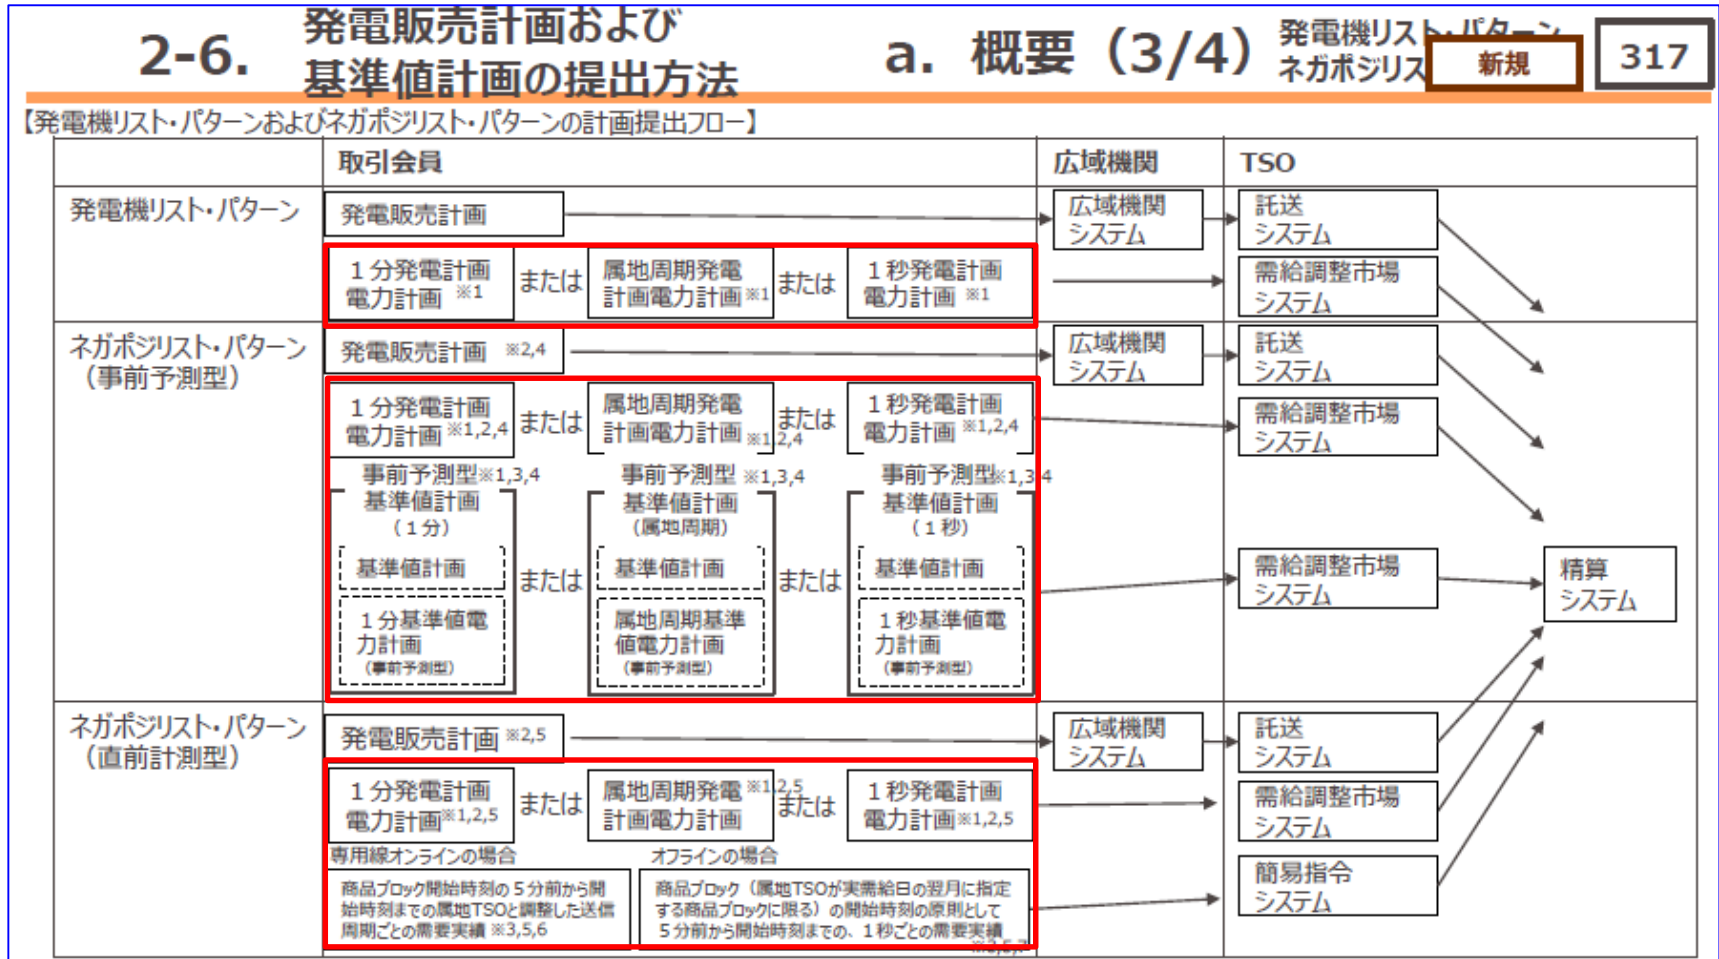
2-6. 発電販売計画および基準値計画の提出方法

a. 概要（3/4）

発電機リスト・パターン ネガポジリスト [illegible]

新規

317

【発電機リスト・パターンおよびネガポジリスト・パターンの計画提出フロー】

取引会員

広域機関

TSO

発電機リスト・パターン

発電販売計画

広域機関システム

託送システム

1分発電計画電力計画 ※1

または

属地周期発電計画電力計画 ※1

または

1秒発電計画電力計画 ※1

需給調整市場システム

ネガポジリスト・パターン（事前予測型）

発電販売計画 ※2,4

広域機関システム

託送システム

1分発電計画電力計画 ※1,2,4

または

属地周期発電計画電力計画 ※1,2,4

または

1秒発電計画電力計画 ※1,2,4

需給調整市場システム

事前予測型※1,3,4 基準値計画（1分）

基準値計画

1分基準値電力計画（事前予測型）

または

事前予測型 ※1,3,4 基準値計画（属地周期）

基準値計画

属地周期基準値電力計画（事前予測型）

または

事前予測型※1,3,4 基準値計画（1秒）

基準値計画

1秒基準値電力計画（事前予測型）

需給調整市場システム

精算システム

ネガポジリスト・パターン（直前計測型）

発電販売計画 ※2,5

広域機関システム

託送システム

1分発電計画電力計画※1,2,5

または

属地周期発電計画電力計画 ※1,2,5

または

1秒発電計画電力計画※1,2,5

需給調整市場システム

専用線オンラインの場合

商品ブロック開始時刻の5分前から開始時刻までの属地TSOと調整した送信周期ごとの需要実績 ※3,5,6

オフラインの場合

商品ブロック（属地TSOが実需給日の翌月に指定する商品ブロックに限る）の開始時刻の原則として5分前から開始時刻までの、1秒ごとの需要実績 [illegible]

簡易指令システム